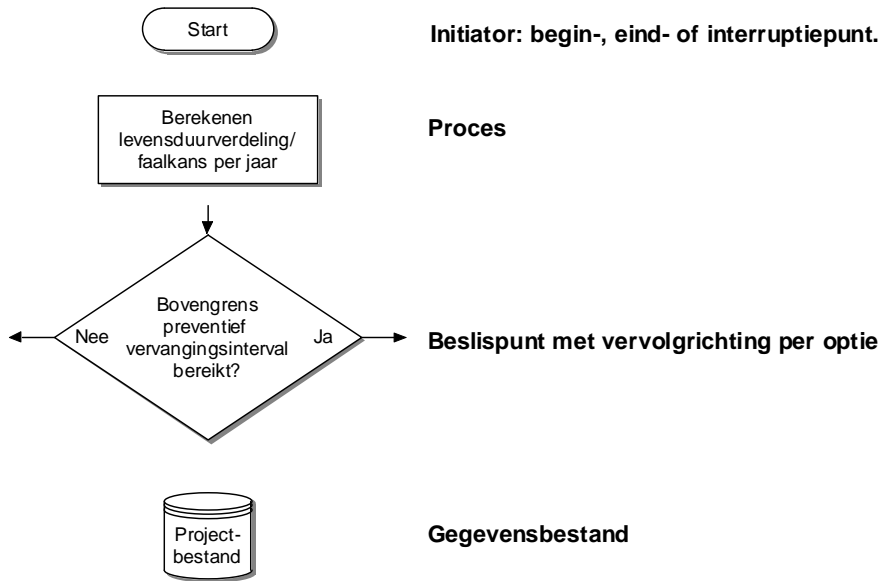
Start

Initiator: begin-, eind- of interruptiepunt.

Berekenen levensduurverdeling/ faalkans per jaar

Proces

Nee

Bovengrens preventief vervangingsinterval bereikt?

Ja

Beslispunt met vervolgrichting per optie

Project-
bestand

Gegevensbestand